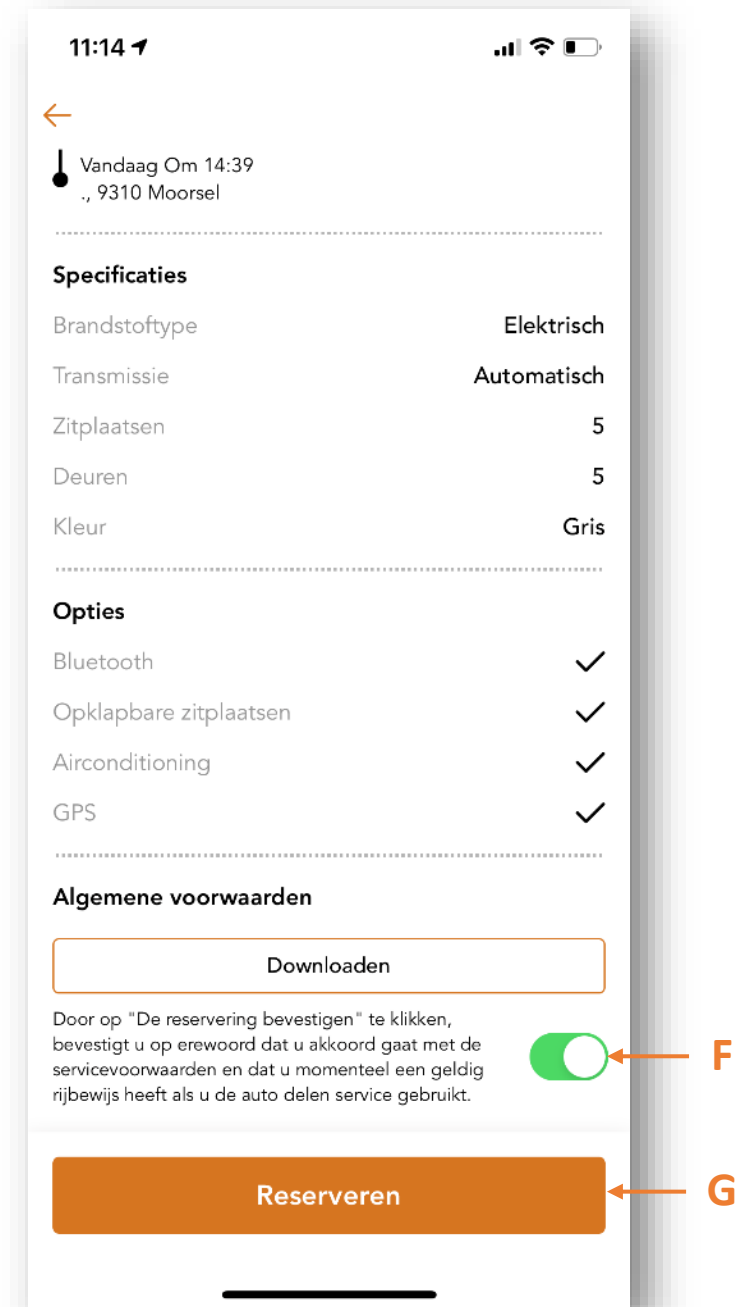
11:14

Vandaag Om 14:39
., 9310 Moorsel

Specificaties

| | |
|---|---|
| Brandstoftype | Elektrisch |
| Transmissie | Automatisch |
| Zitplaatsen | 5 |
| Deuren | 5 |
| Kleur | Gris |

Opties

Bluetooth ✓
Opklapbare zitplaatsen ✓
Airconditioning ✓
GPS ✓

Algemene voorwaarden

Downloaden

Door op "De reservering bevestigen" te klikken, bevestigt u op erewoord dat u akkoord gaat met de servicevoorwaarden en dat u momenteel een geldig rijbewijs heeft als u de auto delen service gebruikt.

F

Reserveren

G